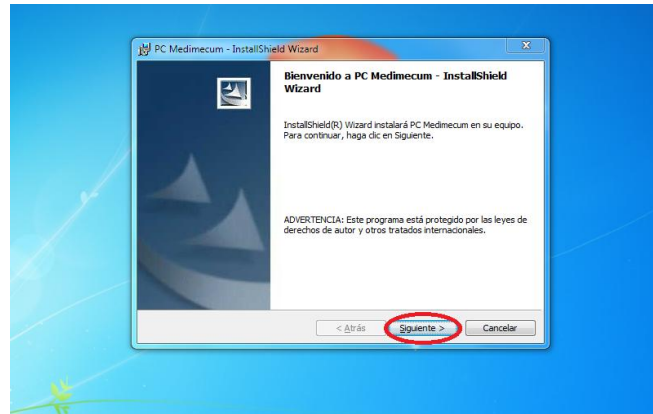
PC Medimecum - InstallShield Wizard

Bienvenido a PC Medimecum - InstallShield Wizard

InstallShield(R) Wizard instalará PC Medimecum en su equipo. Para continuar, haga clic en Siguiente.

ADVERTENCIA: Este programa está protegido por las leyes de derechos de autor y otros tratados internacionales.

< Atrás
Siguiente >
Cancelar